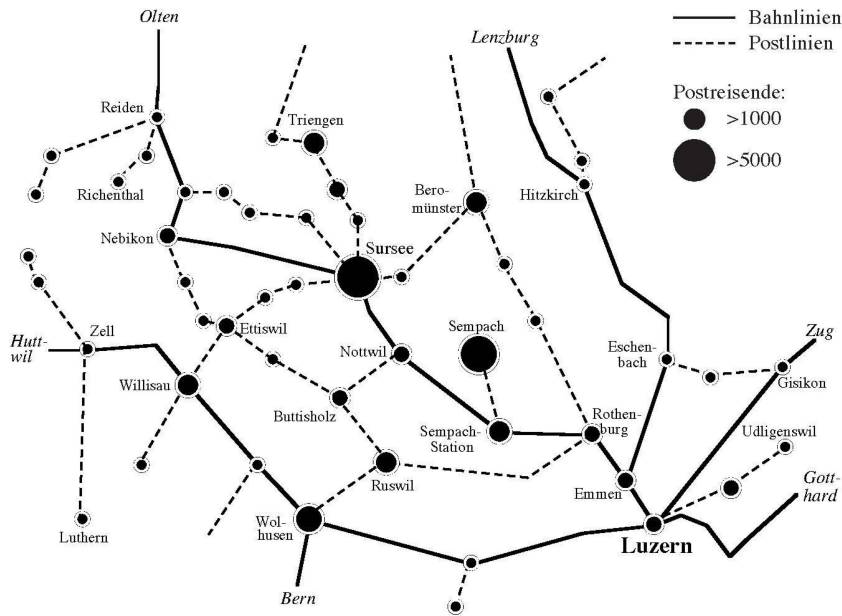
Bahnlinien
Postlinien

Postreisende:
>1000
>5000

Olten
Lenzburg
Reiden
Triengen
Richenthal
Bero-münster
Hitzkirch
Nebikon
Sursee
Zell
Huttwil
Ettiswil
Sempach
Zug
Nottwil
Eschenbach
Willisau
Gisikon
Buttisholz
Rothenburg
Sempach-Station
Udligenswil
Ruswil
Emmen
Gotthard
Wolhusen
Luthern
Luzern
Bern